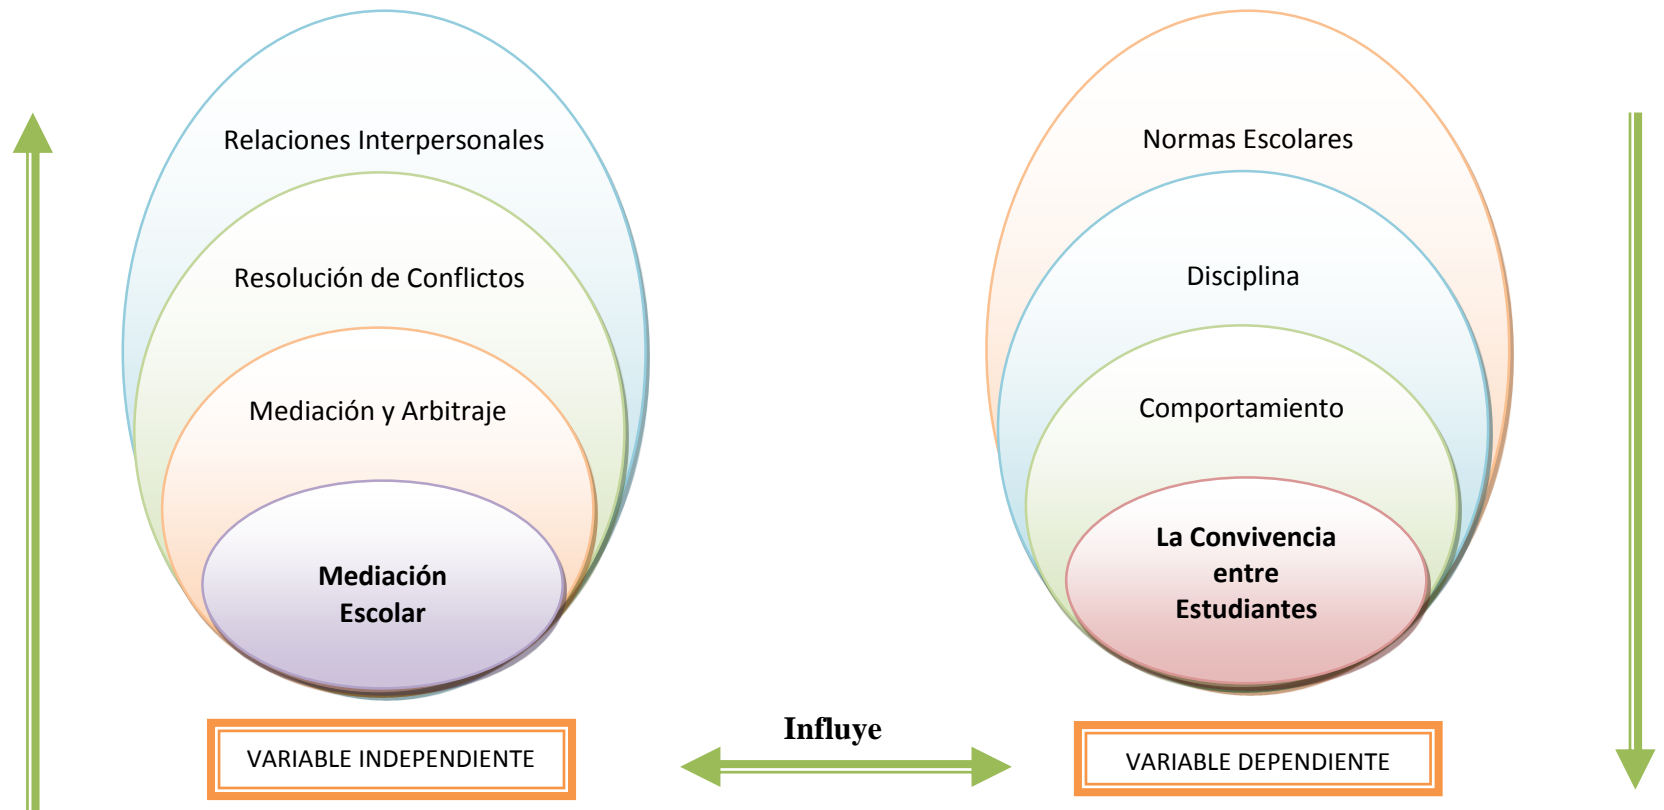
Relaciones Interpersonales

Resolución de Conflictos

Mediación y Arbitraje

Mediación Escolar

Normas Escolares

Disciplina

Comportamiento

La Convivencia entre Estudiantes

VARIABLE INDEPENDIENTE

Influye

VARIABLE DEPENDIENTE